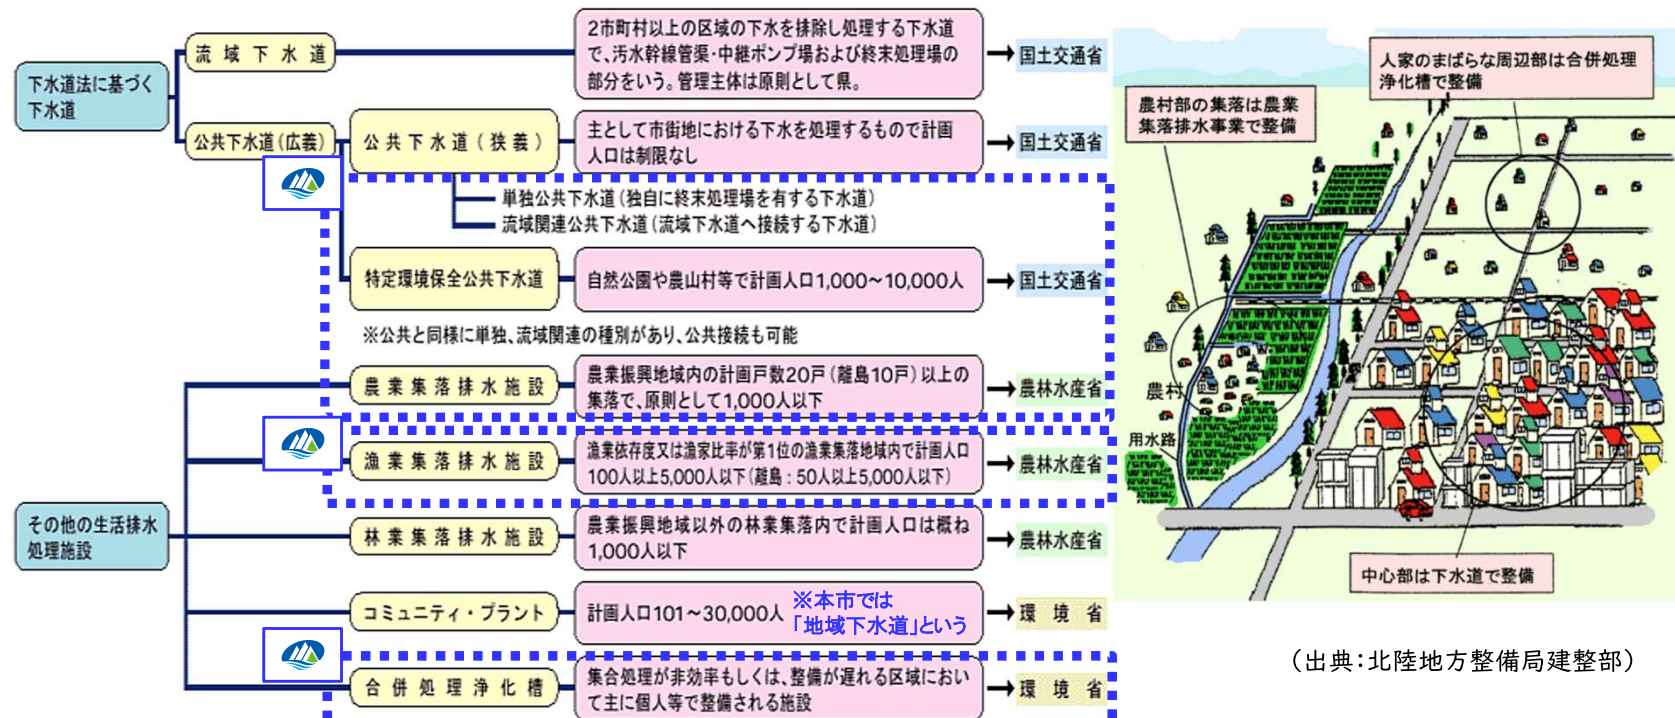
下水道法に基づく下水道

流 域 下 水 道

2市町村以上の区域の下水を排除し処理する下水道で、汚水幹線管渠・中継ポンプ場および終末処理場の部分をいう。管理主体は原則として県。

国土交通省

公共下水道（広義）

公 共 下 水 道（狭 義）

主として市街地における下水を処理するもので計画人口は制限なし

国土交通省

単独公共下水道（独自に終末処理場を有する下水道）
流域関連公共下水道（流域下水道へ接続する下水道）

特定環境保全公共下水道

自然公園や農山村等で計画人口1,000～10,000人

国土交通省

※公共と同様に単独、流域関連の種別があり、公共接続も可能

その他の生活排水処理施設

農 業 集 落 排 水 施 設

農業振興地域内の計画戸数20戸（離島10戸）以上の集落で、原則として1,000人以下

農林水産省

漁 業 集 落 排 水 施 設

漁業依存度又は漁家比率が第1位の漁業集落地域内で計画人口100人以上5,000人以下（離島：50人以上5,000人以下）

農林水産省

林 業 集 落 排 水 施 設

農業振興地域以外の林業集落内で計画人口は概ね1,000人以下

農林水産省

コミュニティ・プラント

計画人口101～30,000人 ※本市では「地域下水道」という

環 境 省

合 併 処 理 浄 化 槽

集合処理が非効率もしくは、整備が遅れる区域において主に個人等で整備される施設

環 境 省

農村部の集落は農業集落排水事業で整備

人家のまばらな周辺部は合併処理浄化槽で整備

農村

用水路

中心部は下水道で整備

（出典：北陸地方整備局建整部）